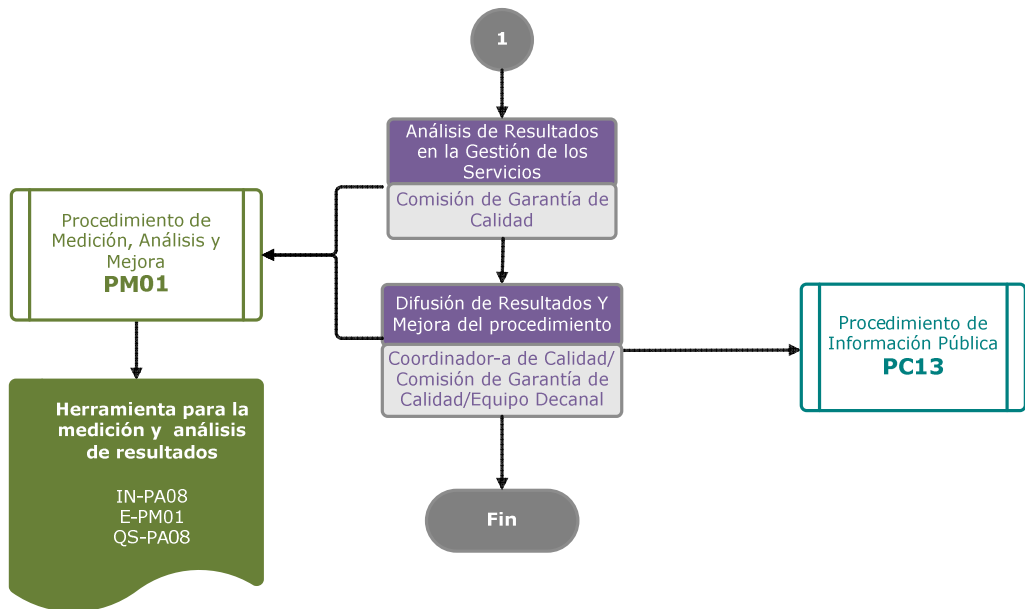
1

Análisis de Resultados en la Gestión de los Servicios

Comisión de Garantía de Calidad

Procedimiento de Medición, Análisis y Mejora
PM01

Difusión de Resultados Y Mejora del procedimiento

Coordinador-a de Calidad/ Comisión de Garantía de Calidad/Equipo Decanal

Procedimiento de Información Pública
PC13

Herramienta para la medición y análisis de resultados

IN-PA08
E-PM01
QS-PA08

Fin